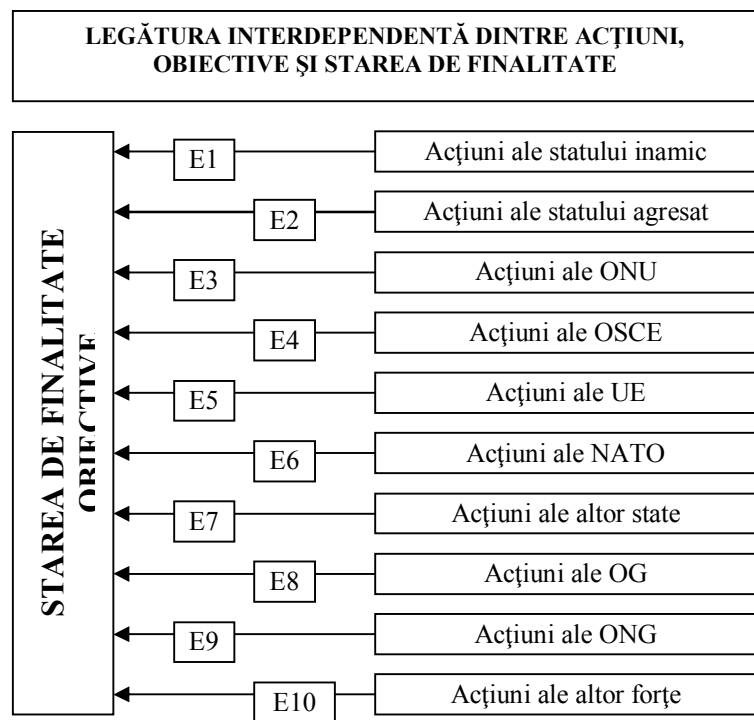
LEGĂTURA INTERDEPENDENTĂ DINTRE ACŢIUNI, OBIECTIVE ŞI STAREA DE FINALITATE

STAREA DE FINALITATE
OBIECTIVE

E1
Acţiuni ale statului inamic
E2
Acţiuni ale statului agresat
E3
Acţiuni ale ONU
E4
Acţiuni ale OSCE
E5
Acţiuni ale UE
E6
Acţiuni ale NATO
E7
Acţiuni ale altor state
E8
Acţiuni ale OG
E9
Acţiuni ale ONG
E10
Acţiuni ale altor forţe